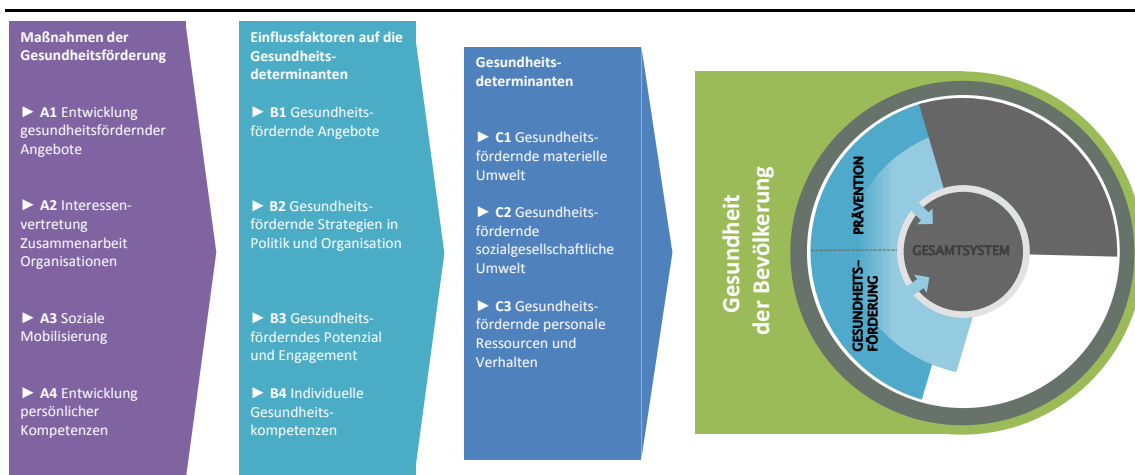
Maßnahmen der Gesundheitsförderung

► A1 Entwicklung gesundheitsfördernder Angebote

► A2 Interessenvertretung Zusammenarbeit Organisationen

► A3 Soziale Mobilisierung

► A4 Entwicklung persönlicher Kompetenzen

Einflussfaktoren auf die Gesundheitsdeterminanten

► B1 Gesundheitsfördernde Angebote

► B2 Gesundheitsfördernde Strategien in Politik und Organisation

► B3 Gesundheitsförderndes Potenzial und Engagement

► B4 Individuelle Gesundheitskompetenzen

Gesundheitsdeterminanten

► C1 Gesundheitsfördernde materielle Umwelt

► C2 Gesundheitsfördernde sozialgesellschaftliche Umwelt

► C3 Gesundheitsfördernde personale Ressourcen und Verhalten

Gesundheit der Bevölkerung

PRÄVENTION

GESAMTSYSTEM

GESUNDHEITSFÖRDERUNG